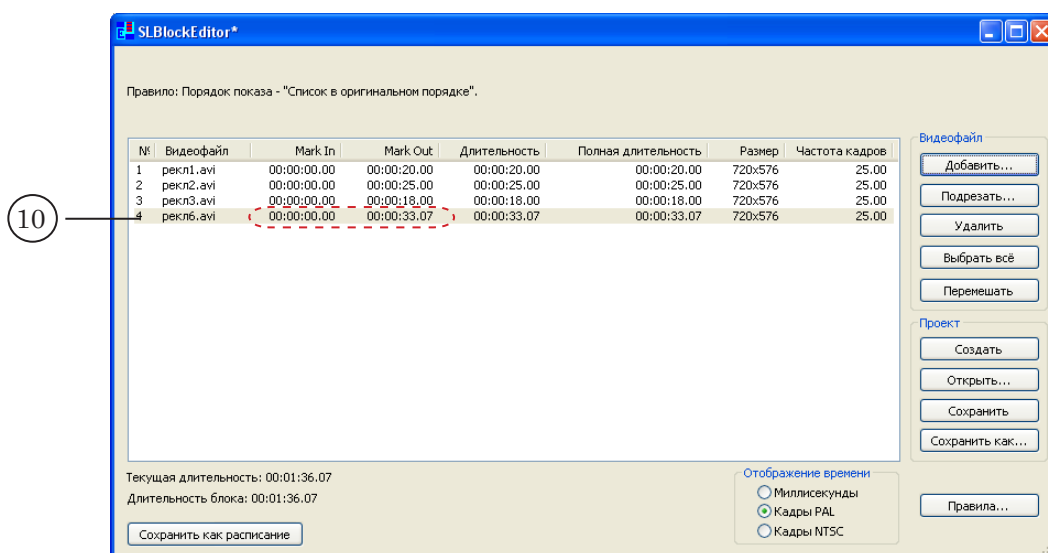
SLBlockEditor*

Правило: Порядок показа - "Список в оригинальном порядке".

| № | Видеофайл | Mark In | Mark Out | Длительность | Полная длительность | Размер | Частота кадров |
|---|---|---|---|---|---|---|---|
| 1 | рекл1.avi | 00:00:00.00 | 00:00:20.00 | 00:00:20.00 | 00:00:20.00 | 720x576 | 25.00 |
| 2 | рекл2.avi | 00:00:00.00 | 00:00:25.00 | 00:00:25.00 | 00:00:25.00 | 720x576 | 25.00 |
| 3 | рекл3.avi | 00:00:00.00 | 00:00:18.00 | 00:00:18.00 | 00:00:18.00 | 720x576 | 25.00 |
| 4 | рекл6.avi | 00:00:00.00 | 00:00:33.07 | 00:00:33.07 | 00:00:33.07 | 720x576 | 25.00 |

10

Видеофайл
Добавить...
Подрезать...
Удалить
Выбрать всё
Перемешать

Проект
Создать
Открыть...
Сохранить
Сохранить как...

Текущая длительность: 00:01:36.07
Длительность блока: 00:01:36.07

Сохранить как расписание

Отображение времени
Миллисекунды
Кадры PAL
Кадры NTSC

Правила...